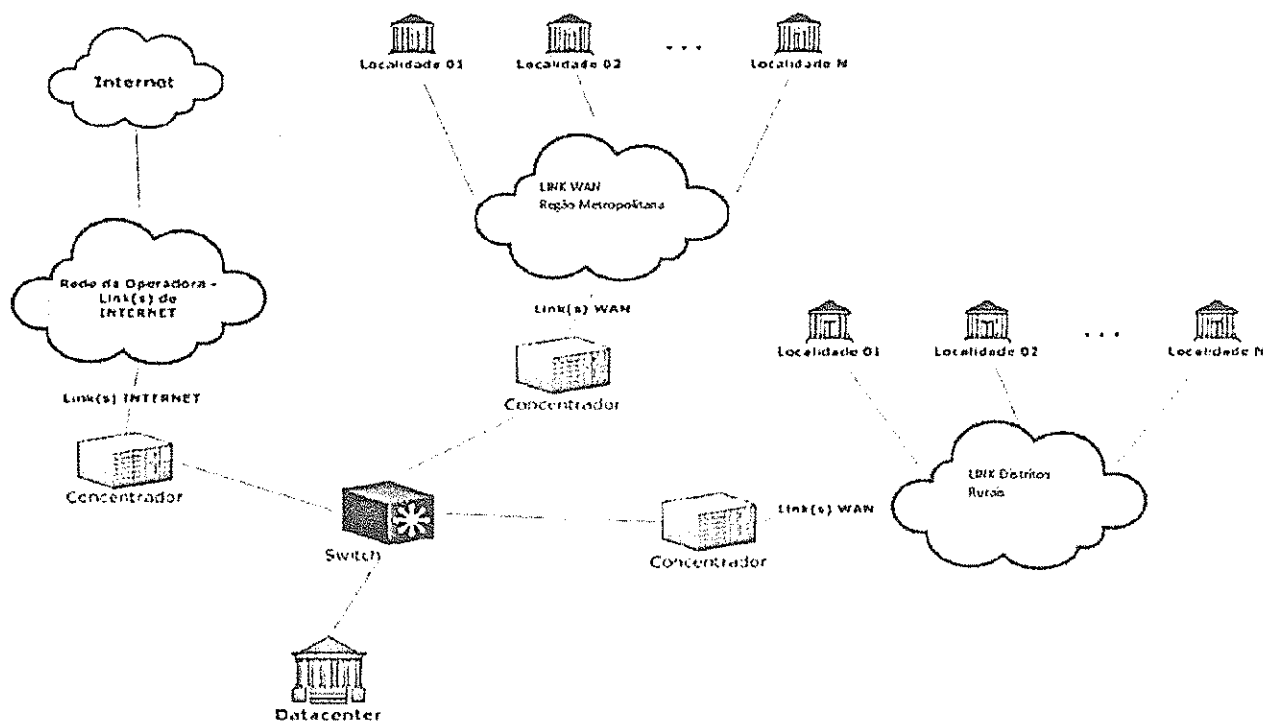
Internet

Localidade 01

Localidade 02

...

Localidade N

LINK WAN
Região Metropolitana

Rede da Operadora - Link(s) de INTERNET

Link(s) WAN

Concentrador

Localidade 01

Localidade 02

...

Localidade N

Link(s) INTERNET

Concentrador

LINK Distritos Rurais

Switch

Link(s) WAN

Concentrador

Datacenter